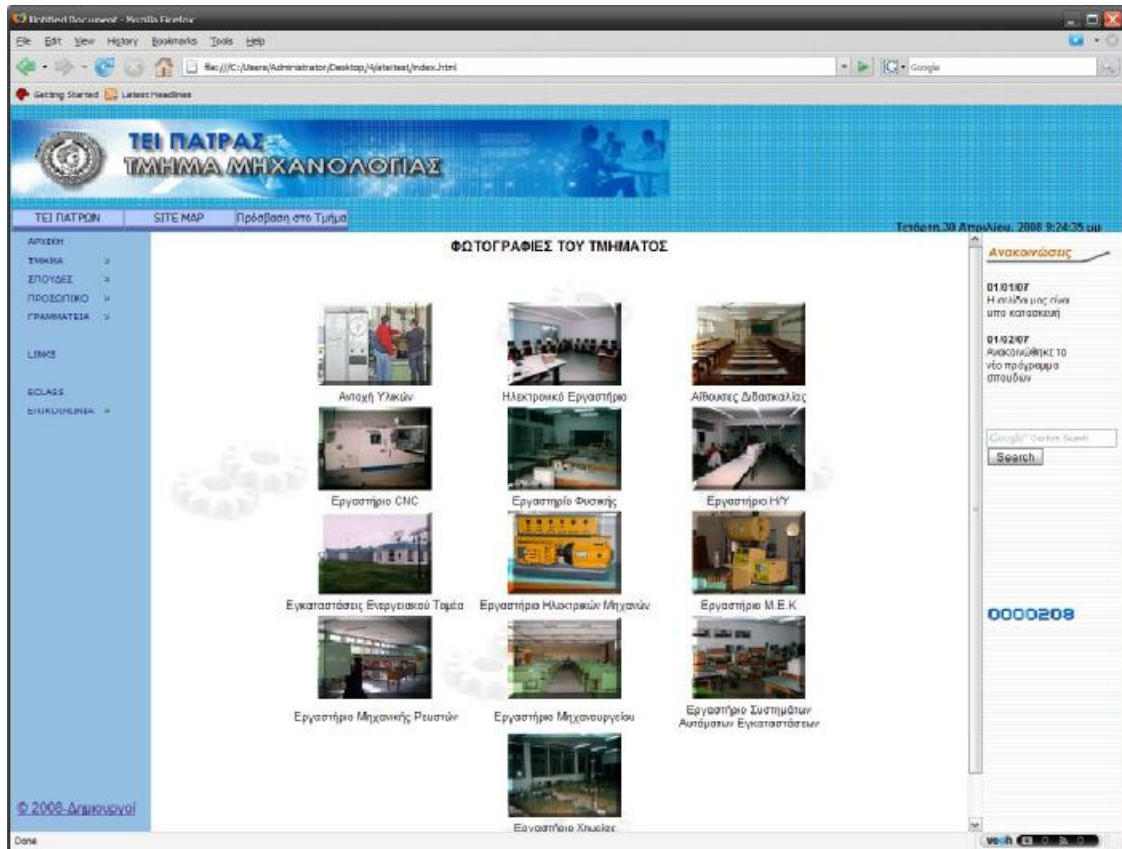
Untitled Document - Mozilla Firefox

File Edit View History Bookmarks Tools Help

file:///C:/Users/Administrator/Desktop/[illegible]/index.html

Google

Getting Started Latest Headlines

ΤΕΙ ΠΑΤΡΑΣ
ΤΜΗΜΑ ΜΗΧΑΝΟΛΟΓΙΑΣ

ΤΕΙ ΠΑΤΡΩΝ | SITE MAP | Πρόσβαση στο Τμήμα

Τετάρτη,30 Απριλίου, 2008 9:24:35 πμ

ΑΡΧΙΚΗ
ΤΜΗΜΑ
ΣΠΟΥΔΕΣ
ΠΡΟΣΩΠΙΚΟ
ΓΡΑΜΜΑΤΕΙΑ

LINKS

ECLASS
ΕΠΙΚΟΙΝΩΝΙΑ

ΦΩΤΟΓΡΑΦΙΕΣ ΤΟΥ ΤΜΗΜΑΤΟΣ

Αντοχή Υλικών
Ηλεκτρονικό Εργαστήριο
Αίθουσες Διδασκαλίας
Εργαστήριο CNC
Εργαστήριο Φυσικής
Εργαστήριο Η/Υ
Εγκαταστάσεις Ενεργειακού Τομέα
Εργαστήριο Ηλεκτρικών Μηχανών
Εργαστήριο Μ.Ε.Κ
Εργαστήριο Μηχανικής Ρευστών
Εργαστήριο Μηχανουργείου
Εργαστήριο Συστημάτων Αυτόματων Εγκαταστάσεων
Εργαστήριο Χημείας

Ανακοινώσεις

01/01/07
Η σελίδα μας είναι υπο κατασκευή

01/02/07
Ανακοινώθηκε το νέο πρόγραμμα σπουδών

Google Custom Search
Search

0000208

© 2008-Δημιουργοί

Done